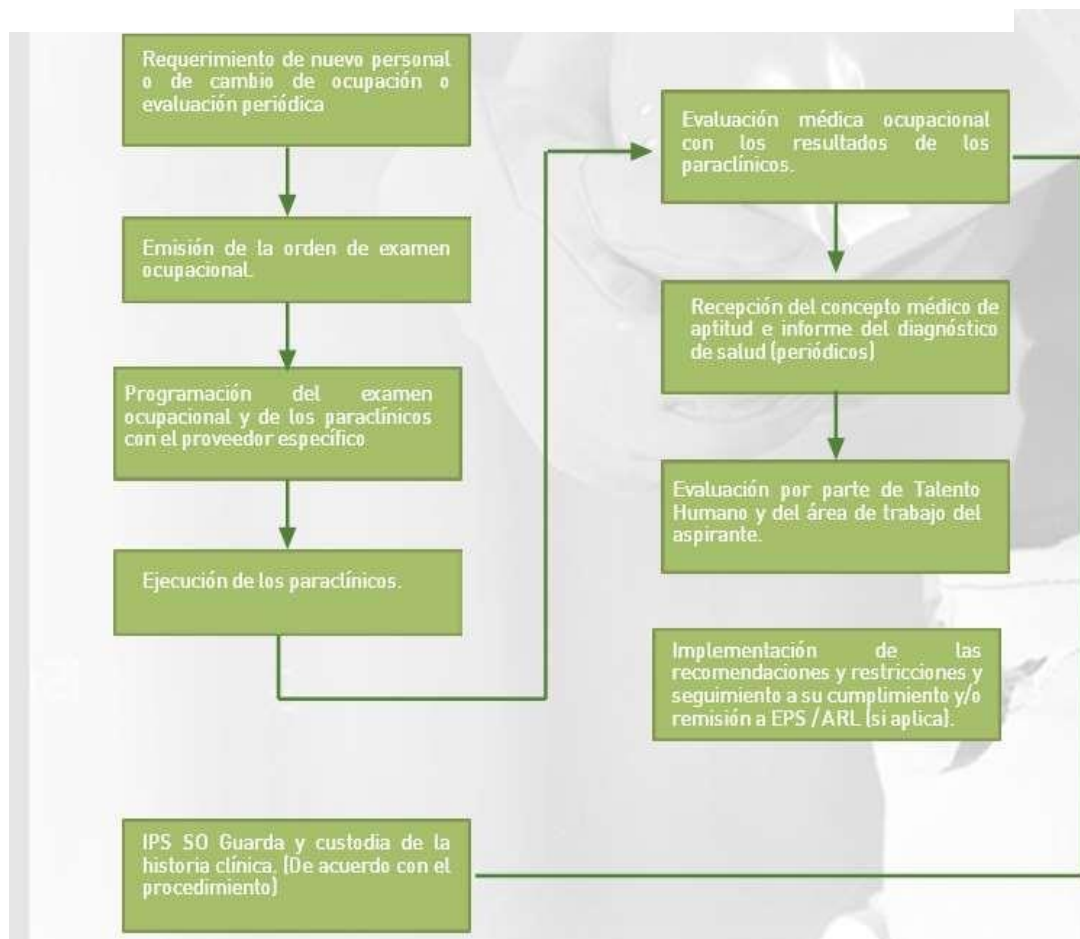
Requerimiento de nuevo personal o de cambio de ocupación o evaluación periódica

Emisión de la orden de examen ocupacional.

Programación del examen ocupacional y de los paraclínicos con el proveedor específico

Ejecución de los paraclínicos.

Evaluación médica ocupacional con los resultados de los paraclínicos.

Recepción del concepto médico de aptitud e informe del diagnóstico de salud (periódicos)

Evaluación por parte de Talento Humano y del área de trabajo del aspirante.

Implementación de las recomendaciones y restricciones y seguimiento a su cumplimiento y/o remisión a EPS / ARL (si aplica).

IPS SO Guarda y custodia de la historia clínica. (De acuerdo con el procedimiento)